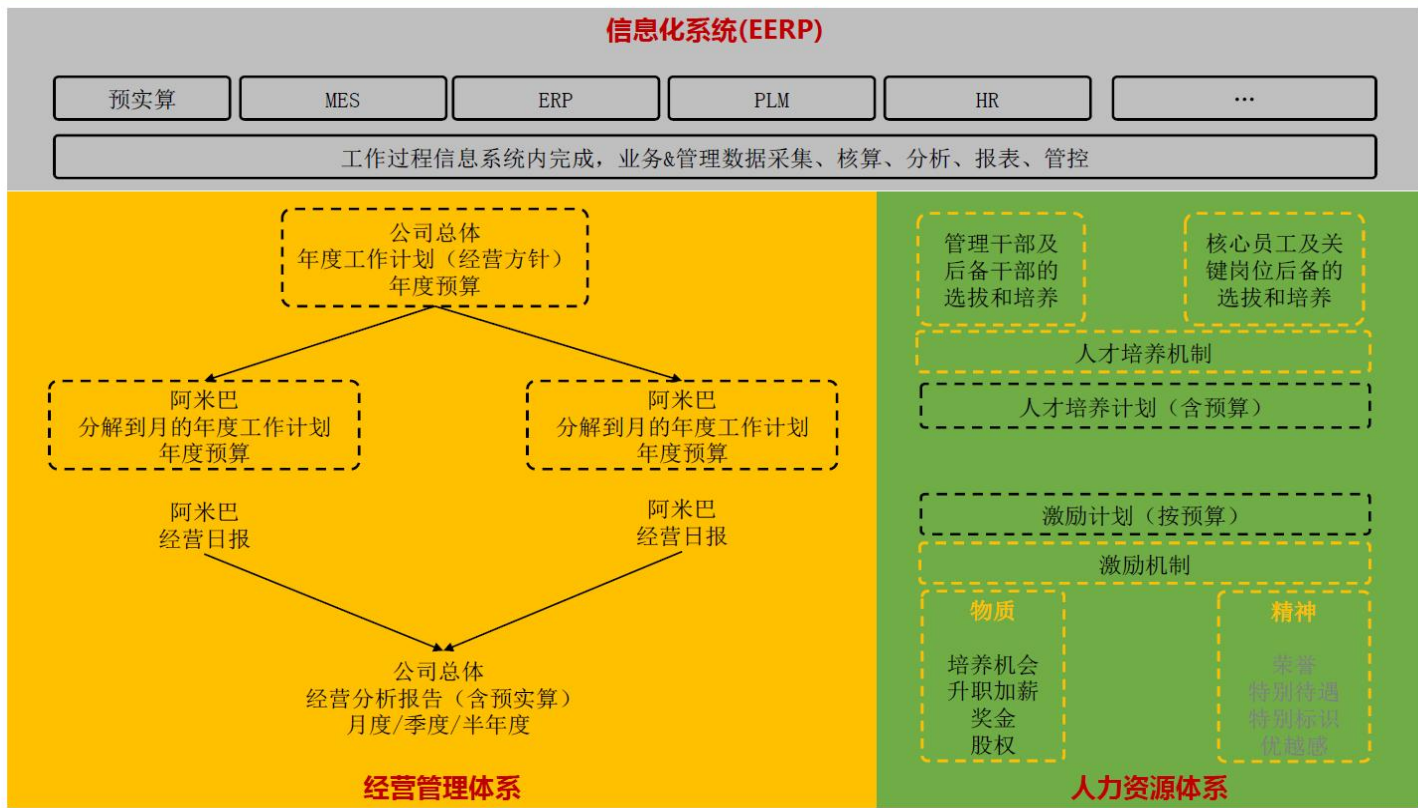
信息化系统(EERP)

预实算
MES
ERP
PLM
HR
…

工作过程信息系统内完成，业务&管理数据采集、核算、分析、报表、管控

公司总体
年度工作计划（经营方针）
年度预算

阿米巴
分解到月的年度工作计划
年度预算

阿米巴
分解到月的年度工作计划
年度预算

阿米巴
经营日报

阿米巴
经营日报

公司总体
经营分析报告（含预实算）
月度/季度/半年度

经营管理体系

管理干部及后备干部的选拔和培养

核心员工及关键岗位后备的选拔和培养

人才培养机制

人才培养计划（含预算）

激励计划（按预算）

激励机制

物质
培养机会
升职加薪
奖金
股权

精神
荣誉
特别待遇
特别标识
优越感

人力资源体系